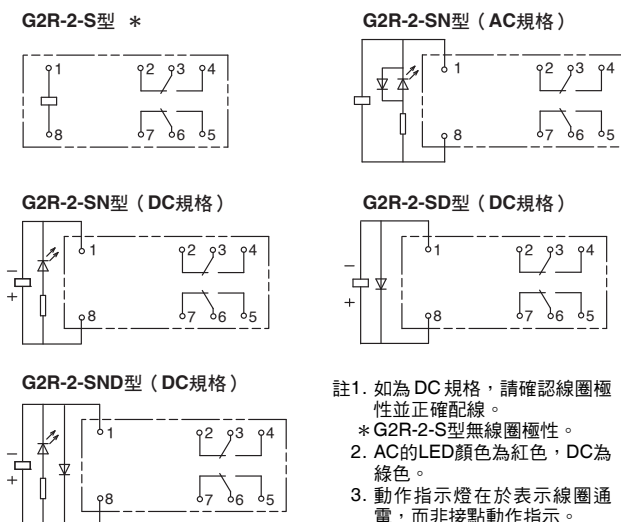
G2R-2-S型 ＊

1 2 3 4
8 7 6 5

G2R-2-SN型（AC規格）

1 2 3 4
8 7 6 5

G2R-2-SN型（DC規格）

−
+
1 2 3 4
8 7 6 5

G2R-2-SD型（DC規格）

−
+
1 2 3 4
8 7 6 5

G2R-2-SND型（DC規格）

−
+
1 2 3 4
8 7 6 5

註1. 如為 DC 規格，請確認線圈極性並正確配線。
＊G2R-2-S型無線圈極性。
2. AC的LED顏色為紅色，DC為綠色。
3. 動作指示燈在於表示線圈通電，而非接點動作指示。